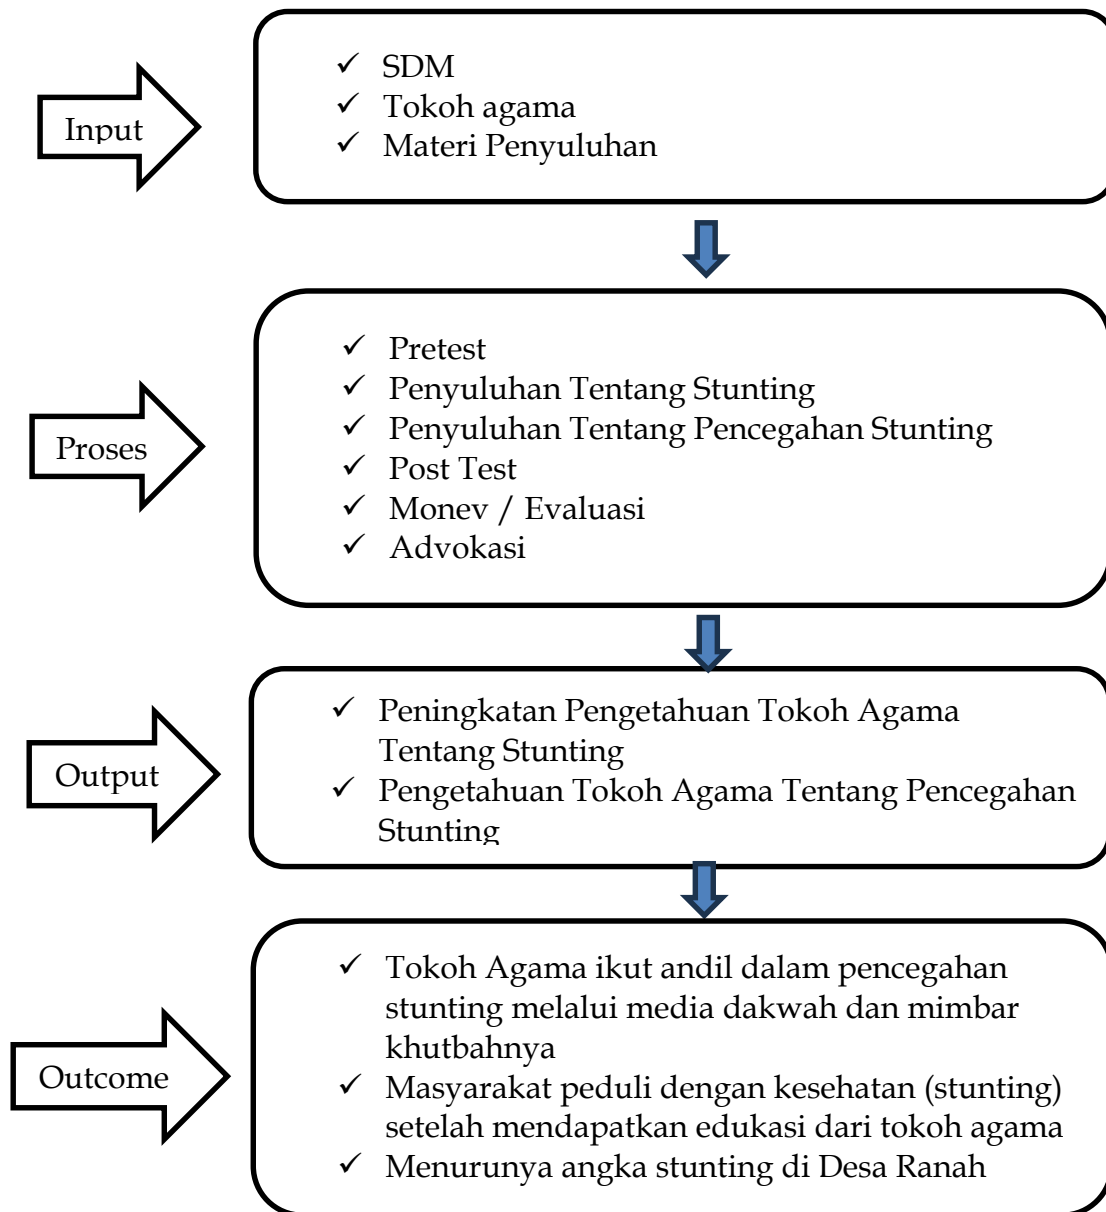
Input

✓ SDM
✓ Tokoh agama
✓ Materi Penyuluhan

Proses

✓ Pretest
✓ Penyuluhan Tentang Stunting
✓ Penyuluhan Tentang Pencegahan Stunting
✓ Post Test
✓ Monev / Evaluasi
✓ Advokasi

Output

✓ Peningkatan Pengetahuan Tokoh Agama Tentang Stunting
✓ Pengetahuan Tokoh Agama Tentang Pencegahan Stunting

Outcome

✓ Tokoh Agama ikut andil dalam pencegahan stunting melalui media dakwah dan mimbar khutbahnya
✓ Masyarakat peduli dengan kesehatan (stunting) setelah mendapatkan edukasi dari tokoh agama
✓ Menurunya angka stunting di Desa Ranah